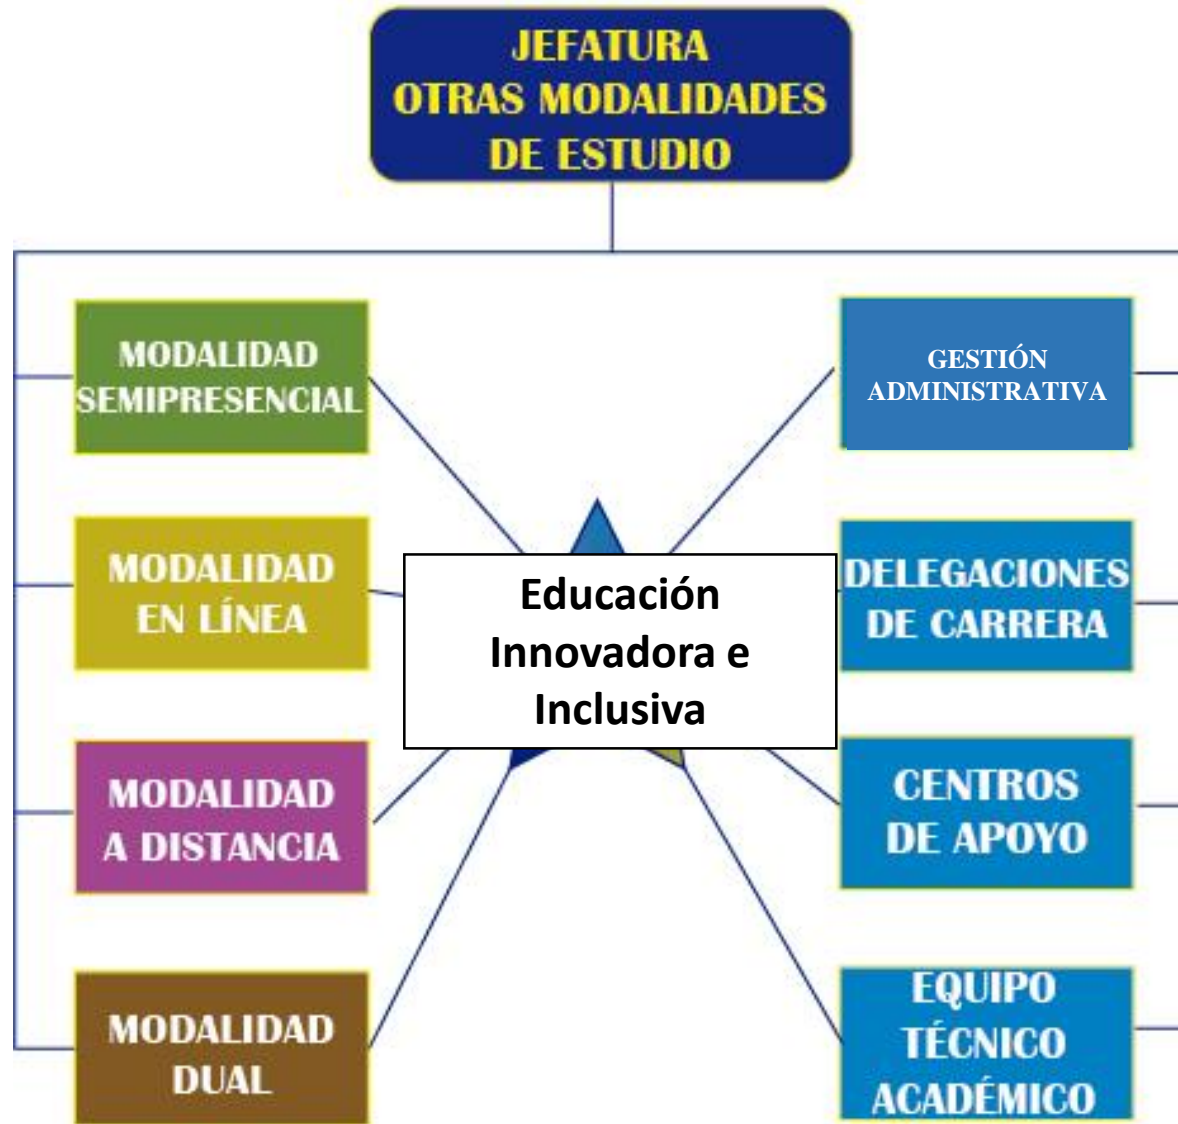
JEFATURA
OTRAS MODALIDADES
DE ESTUDIO

MODALIDAD
SEMIPRESENCIAL

GESTIÓN
ADMINISTRATIVA

MODALIDAD
EN LÍNEA

Educación
Innovadora e
Inclusiva

DELEGACIONES
DE CARRERA

MODALIDAD
A DISTANCIA

CENTROS
DE APOYO

MODALIDAD
DUAL

EQUIPO
TÉCNICO
ACADÉMICO